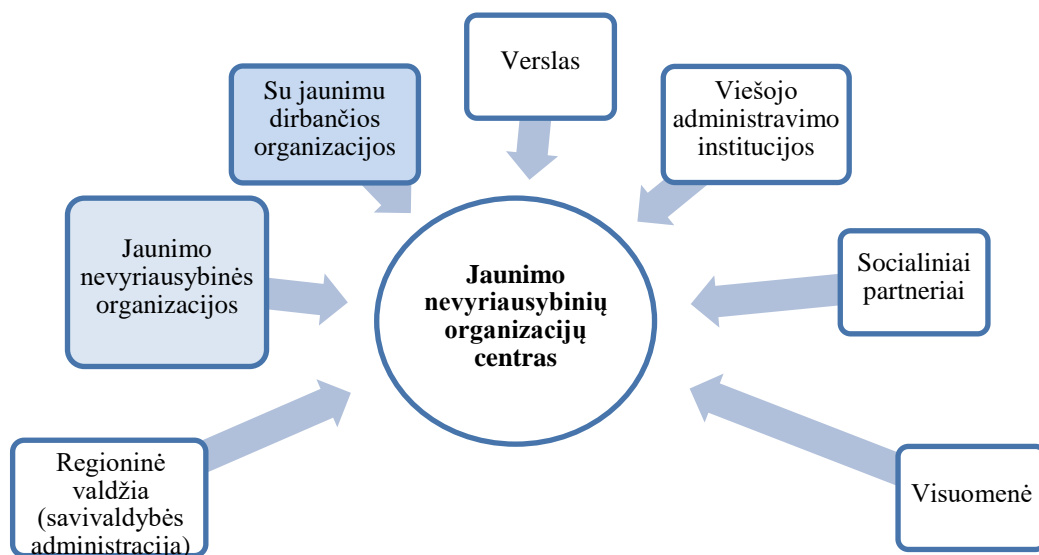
Verslas

Su jaunimu dirbančios organizacijos

Viešojo administravimo institucijos

Jaunimo nevyriausybinės organizacijos

Jaunimo nevyriausybinių organizacijų centras

Socialiniai partneriai

Regioninė valdžia (savivaldybės administracija)

Visuomenė